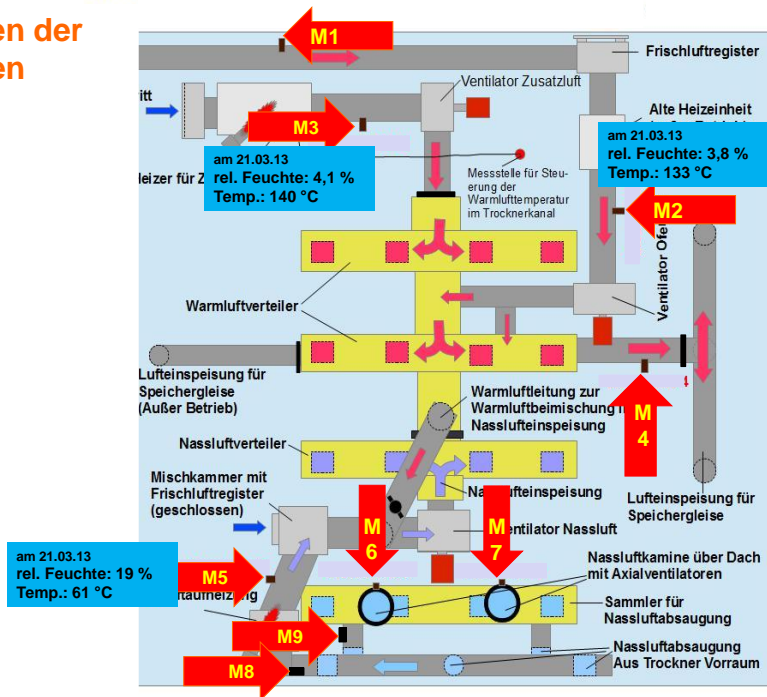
en der
en

M1
Frischluftregister
itt
Ventilator Zusatzluft
M3
Alte Heizeinheit
am 21.03.13
rel. Feuchte: 3,8 %
Temp.: 133 °C
am 21.03.13
rel. Feuchte: 4,1 %
Temp.: 140 °C
leizer für Z
Messstelle für Steuerung der Warmlufttemperatur im Trocknerkanal
M2
Ventilator Ofe
Warmluftverteiler
Lufteinspeisung für Speichergleise (Außer Betrieb)
Warmluftleitung zur Warmluftbeimischung Nassluftein­speisung
M 4
Nassluftverteiler
Mischkammer mit Frischluftregister (geschlossen)
Na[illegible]lufteinspeisung
Lufteinspeisung für Speichergleise
M 6
M 7
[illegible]entilator Nassluft
am 21.03.13
rel. Feuchte: 19 %
Temp.: 61 °C
M5
Nassluftkamine über Dach mit Axialventilatoren
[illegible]aufheizung
Sammler für Nassluftabsaugung
M9
M8
Nassluftabsaugung Aus Trockner Vorraum